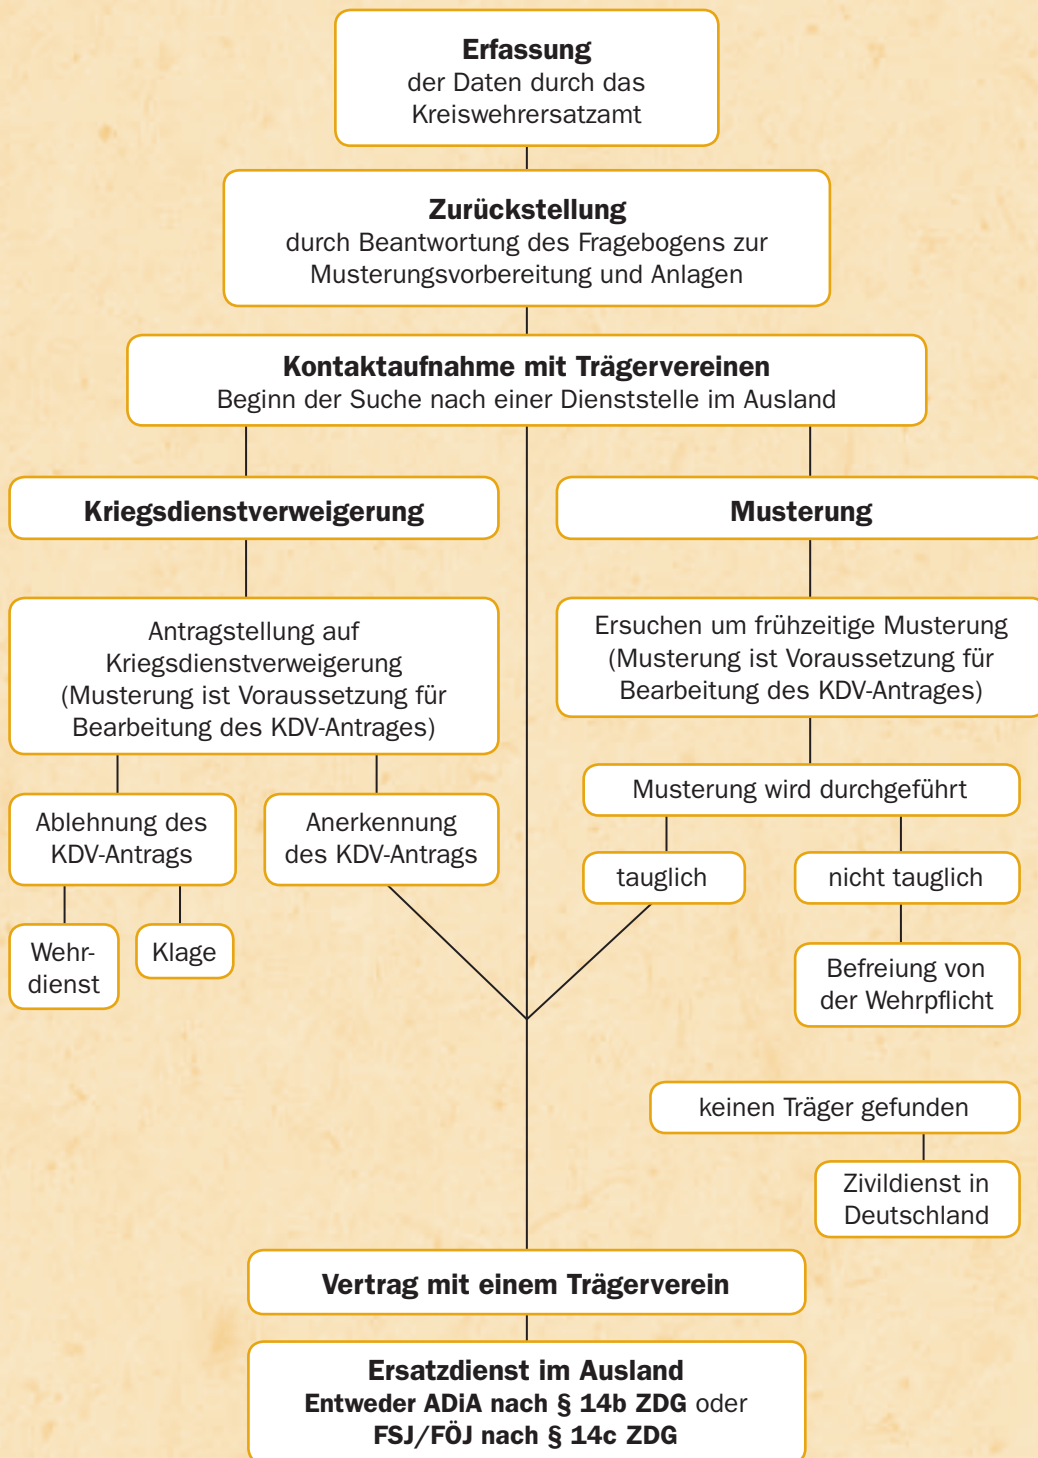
Erfassung
der Daten durch das Kreiswehrersatzamt

Zurückstellung
durch Beantwortung des Fragebogens zur Musterungsvorbereitung und Anlagen

Kontaktaufnahme mit Trägervereinen
Beginn der Suche nach einer Dienststelle im Ausland

Kriegsdienstverweigerung

Musterung

Antragstellung auf Kriegsdienstverweigerung (Musterung ist Voraussetzung für Bearbeitung des KDV-Antrages)

Ersuchen um frühzeitige Musterung (Musterung ist Voraussetzung für Bearbeitung des KDV-Antrages)

Musterung wird durchgeführt

Ablehnung des KDV-Antrags

Anerkennung des KDV-Antrags

tauglich

nicht tauglich

Wehrdienst

Klage

Befreiung von der Wehrpflicht

keinen Träger gefunden

Zivildienst in Deutschland

Vertrag mit einem Trägerverein

Ersatzdienst im Ausland
Entweder ADiA nach § 14b ZDG oder FSJ/FÖJ nach § 14c ZDG